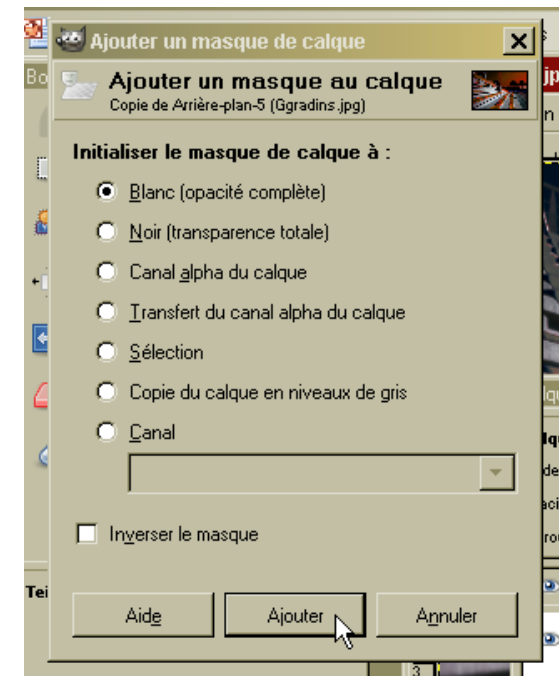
Ajouter un masque de calque

Ajouter un masque au calque
Copie de Arrière-plan-5 (Ggradins.jpg)

Initialiser le masque de calque à :

Blanc (opacité complète)

Noir (transparence totale)

Canal alpha du calque

Transfert du canal alpha du calque

Sélection

Copie du calque en niveaux de gris

Canal

Inverser le masque

Aide

Ajouter

Annuler